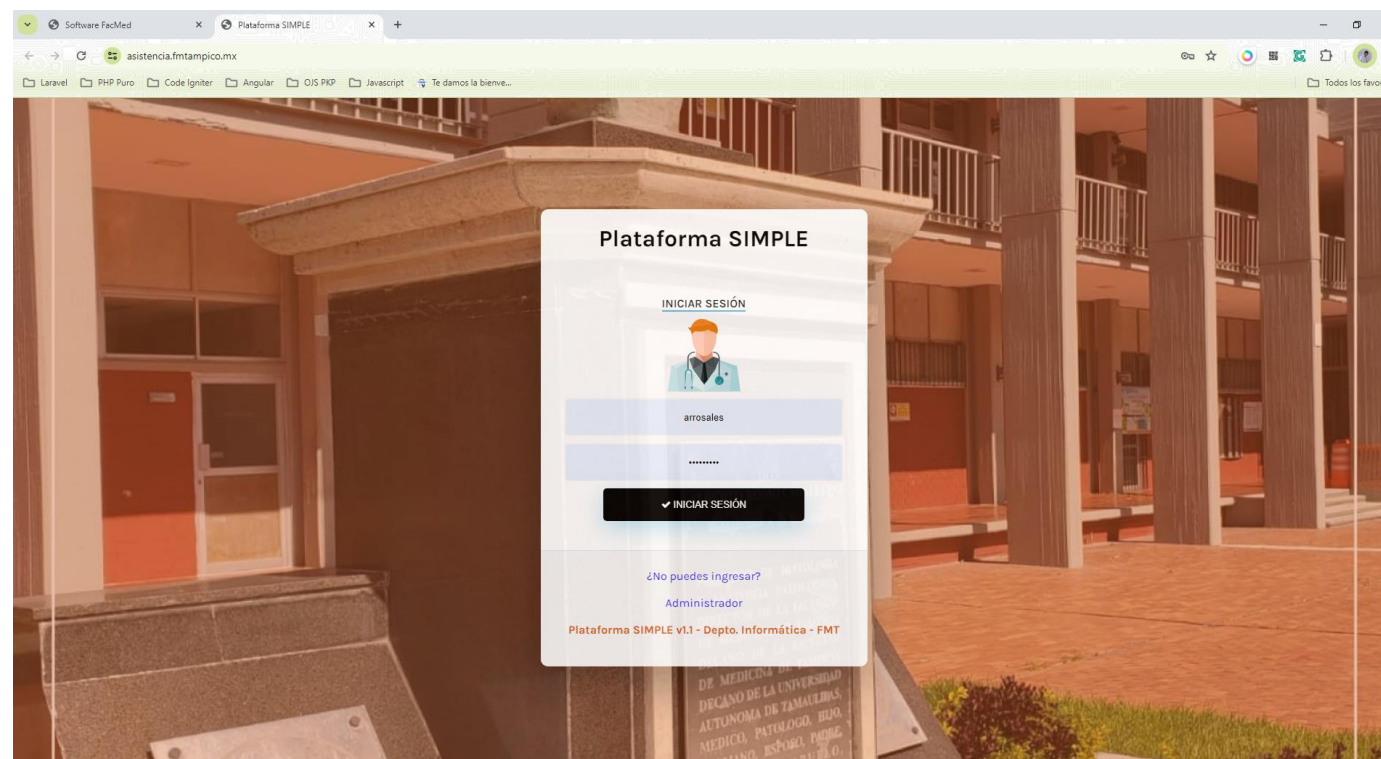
Software FacMed × Plataforma SIMPLE × +

asistencia.fmtampico.mx

Laravel PHP Puro Code Igniter Angular OJS PKP Javascript Te damos la bienve...

Todos los favo

Plataforma SIMPLE

INICIAR SESIÓN

arrosales

•••••••••

✔ INICIAR SESIÓN

¿No puedes ingresar?

Administrador

Plataforma SIMPLE v1.1 - Depto. Informática - FMT

DE MEDICINA DE
DECANO DE LA UNIVERSIDAD
AUTONOMA DE TAMAULIPAS,
MEDICO, PATOLOGO, HIJO,
ESPOSO, PADRE
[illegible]